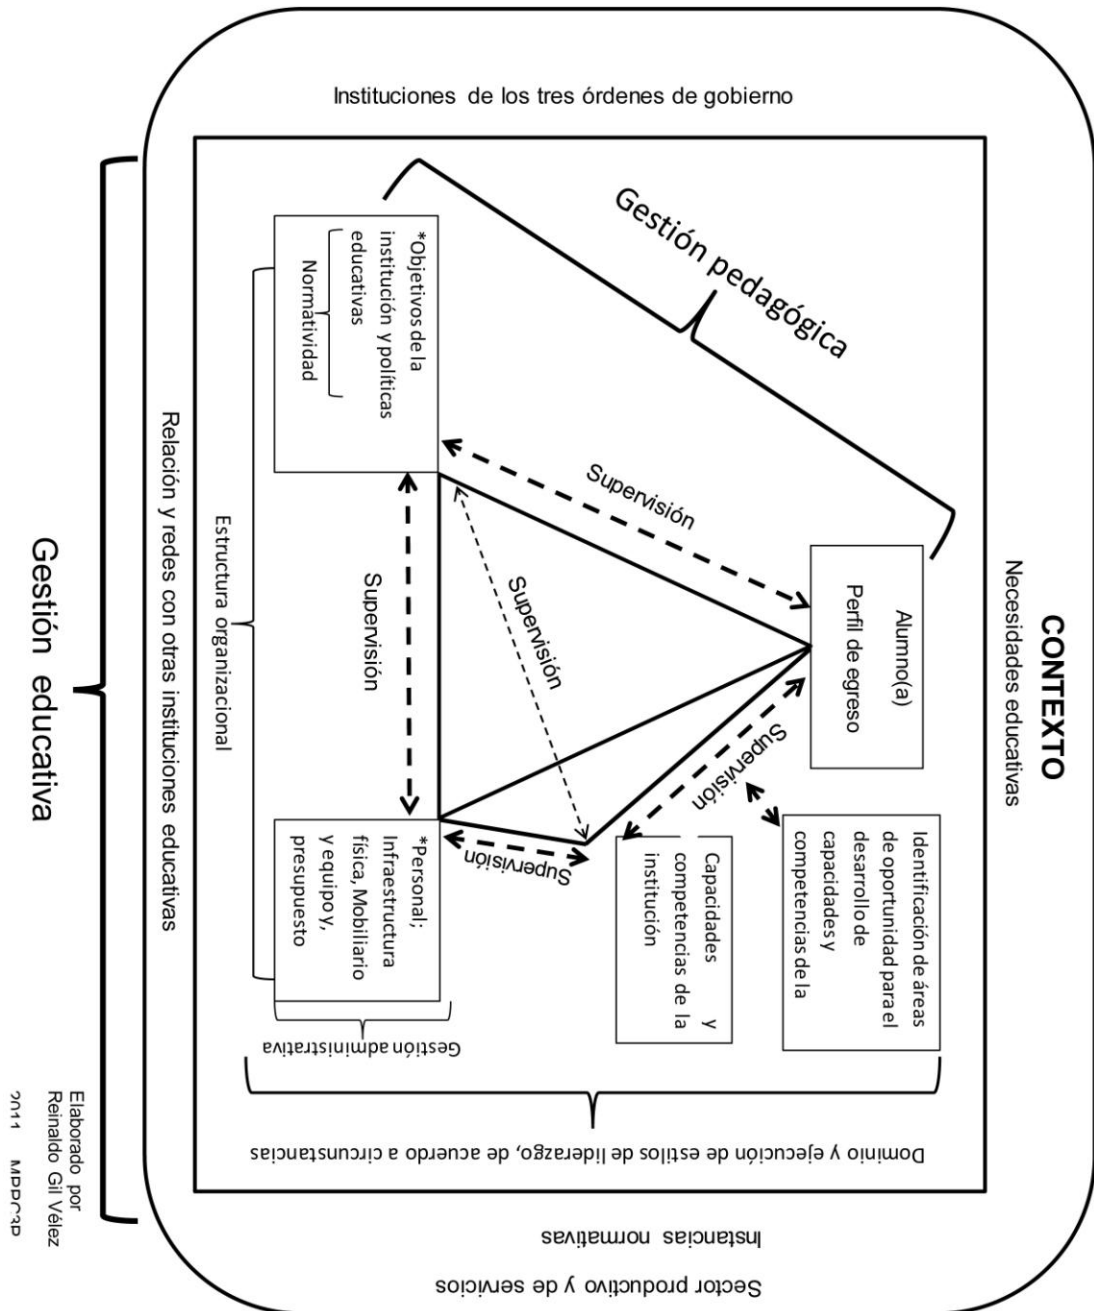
Instituciones de los tres órdenes de gobierno

CONTEXTO
Necesidades educativas

Gestión pedagógica

*Objetivos de la institución y políticas educativas
Normatividad

Supervisión

Alumno(a)
Perfil de egreso

Supervisión

Supervisión

Supervisión

Supervisión

Identificación de áreas de oportunidad para el desarrollo de capacidades y competencias de la

Capacidades y competencias de la institución

*Personal; Infraestructura física, Mobiliario y equipo y, presupuesto

Supervisión

Estructura organizacional

Gestión administrativa

Dominio y ejecución de estilos de liderazgo, de acuerdo a circunstancias

Relación y redes con otras instituciones educativas

Gestión educativa

Instancias normativas

Sector productivo y de servicios

Elaborado por Reinaldo Gil Vélez
2011 MPPCSP